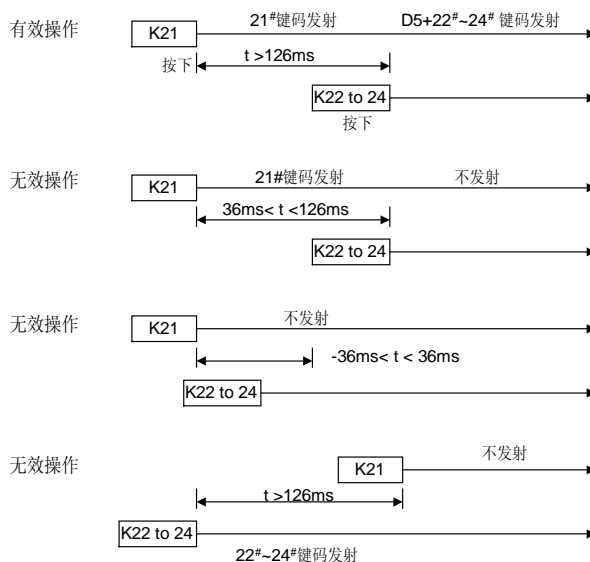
有效操作

K21

21$^{\#}$键码发射

D5+22$^{\#}$~24$^{\#}$ 键码发射

按下

t >126ms

K22 to 24

按下

无效操作

K21

21#键码发射

不发射

36ms< t <126ms

K22 to 24

无效操作

K21

不发射

-36ms< t < 36ms

K22 to 24

无效操作

K21

不发射

t >126ms

K22 to 24

22$^{\#}$~24$^{\#}$键码发射